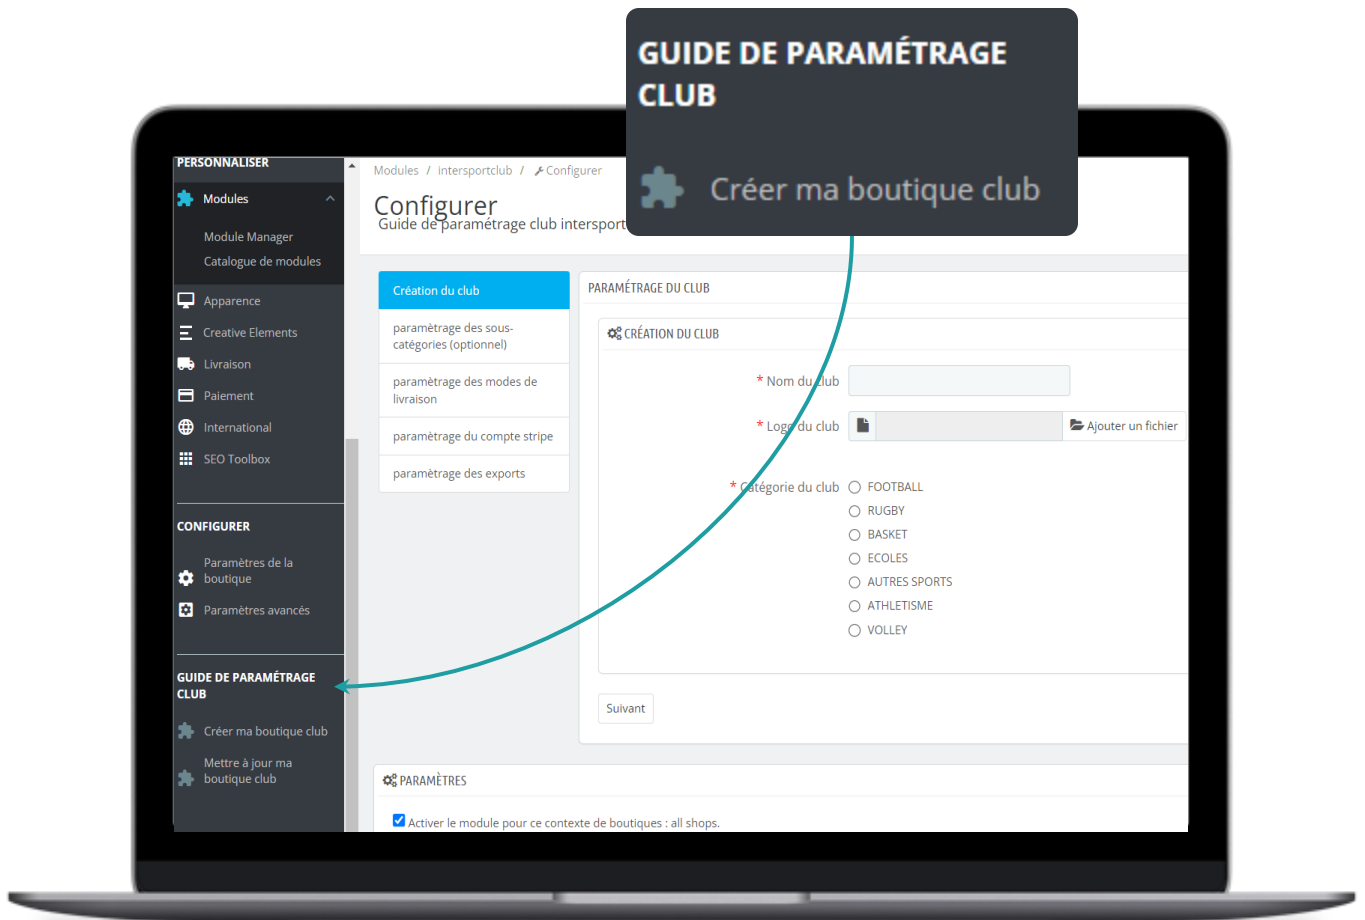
GUIDE DE PARAMÉTRAGE CLUB

Créer ma boutique club

PERSONNALISER

Modules

Module Manager

Catalogue de modules

Apparence

Creative Elements

Livraison

Paiement

International

SEO Toolbox

CONFIGURER

Paramètres de la boutique

Paramètres avancés

GUIDE DE PARAMÉTRAGE CLUB

Créer ma boutique club

Mettre à jour ma boutique club

Modules / intersportclub / Configurer

Configurer

Guide de paramétrage club intersport

Création du club

paramètrage des sous-catégories (optionnel)

paramètrage des modes de livraison

paramètrage du compte stripe

paramètrage des exports

PARAMÉTRAGE DU CLUB

CRÉATION DU CLUB

* Nom du club

* Logo du club

Ajouter un fichier

* Catégorie du club

FOOTBALL

RUGBY

BASKET

ECOLES

AUTRES SPORTS

ATHLETISME

VOLLEY

Suivant

PARAMÈTRES

Activer le module pour ce contexte de boutiques : all shops.